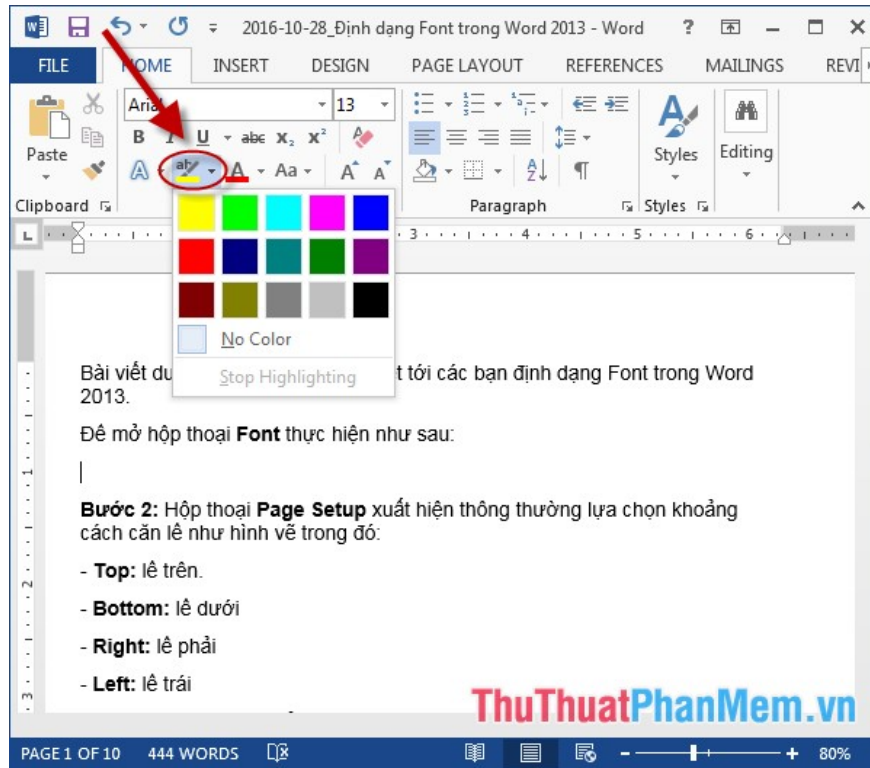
2016-10-28_Định dạng Font trong Word 2013 - Word ? ✕

FILE HOME INSERT DESIGN PAGE LAYOUT REFERENCES MAILINGS REVI

Paste
Aria 13
B I U abc $x_2$ $x^2$
A Aa A A
Clipboard
Paragraph
Styles
Editing
Styles

No Color
Stop Highlighting

Bài viết du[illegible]t tới các bạn định dạng Font trong Word 2013.

Để mở hộp thoại **Font** thực hiện như sau:

**Bước 2:** Hộp thoại **Page Setup** xuất hiện thông thường lựa chọn khoảng cách căn lề như hình vẽ trong đó:

- **Top:** lề trên.

- **Bottom:** lề dưới

- **Right:** lề phải

- **Left:** lề trái

ThuThuatPhanMem.vn

PAGE 1 OF 10 444 WORDS 80%